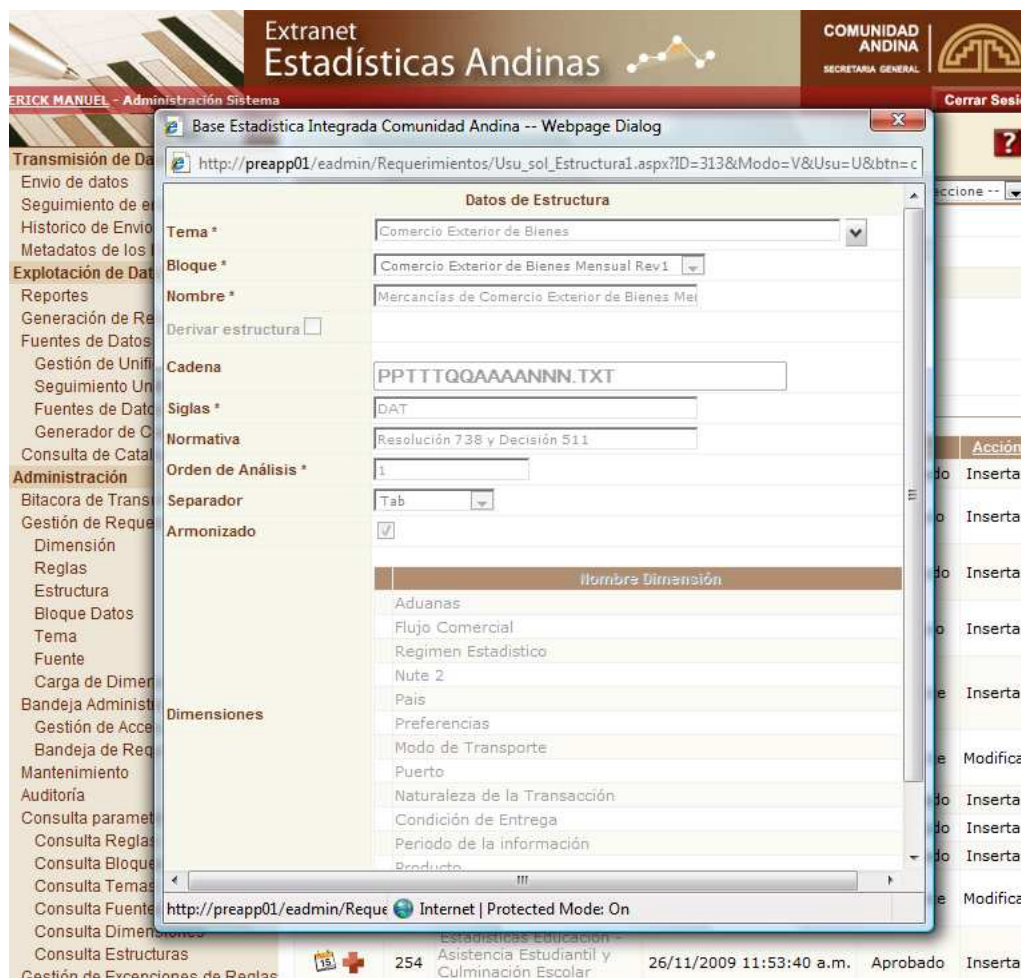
Extranet
Estadísticas Andinas

COMUNIDAD ANDINA
SECRETARIA GENERAL

ERICK MANUEL - Administración Sistema

Cerrar Sesi

Transmisión de Da
Envio de datos
Seguimiento de e
Historico de Envio
Metadatos de los
Explotación de Dat
Reportes
Generación de Re
Fuentes de Datos
Gestión de Unifi
Seguimiento Un
Fuentes de Dato
Generador de C
Consulta de Catal
Administración
Bitacora de Trans
Gestión de Reque
Dimensión
Reglas
Estructura
Bloque Datos
Tema
Fuente
Carga de Dimer
Bandeja Administ
Gestión de Acce
Bandeja de Req
Mantenimiento
Auditoría
Consulta paramet
Consulta Reglas
Consulta Bloque
Consulta Temas
Consulta Fuente
Consulta Dimensiones
Consulta Estructuras
Gestión de Excepciones de Reglas

Base Estadistica Integrada Comunidad Andina -- Webpage Dialog

http://preapp01/eadmin/Requerimientos/Usu_sol_Estructura1.aspx?ID=313&Modo=V&Usu=U&btn=c

Datos de Estructura

Tema * Comercio Exterior de Bienes
Bloque * Comercio Exterior de Bienes Mensual Rev1
Nombre * Mercancías de Comercio Exterior de Bienes Me
Derivar estructura
Cadena PPTTTQQAAAANNN.TXT
Siglas * DAT
Normativa Resolución 738 y Decisión 511
Orden de Análisis * 1
Separador Tab
Armonizado

Nombre Dimensión
Dimensiones
Aduanas
Flujo Comercial
Regimen Estadistico
Nute 2
Pais
Preferencias
Modo de Transporte
Puerto
Naturaleza de la Transacción
Condición de Entrega
Periodo de la información
Producto

http://preapp01/eadmin/Reque Internet | Protected Mode: On

ccione --

Acción
do Inserta
o Inserta
do Inserta
o Inserta
e Inserta
e Modifica
do Inserta
do Inserta
do Inserta
e Modifica

254 Estadisticas Educacion - Asistencia Estudiantil y Culminación Escolar 26/11/2009 11:53:40 a.m. Aprobado Inserta